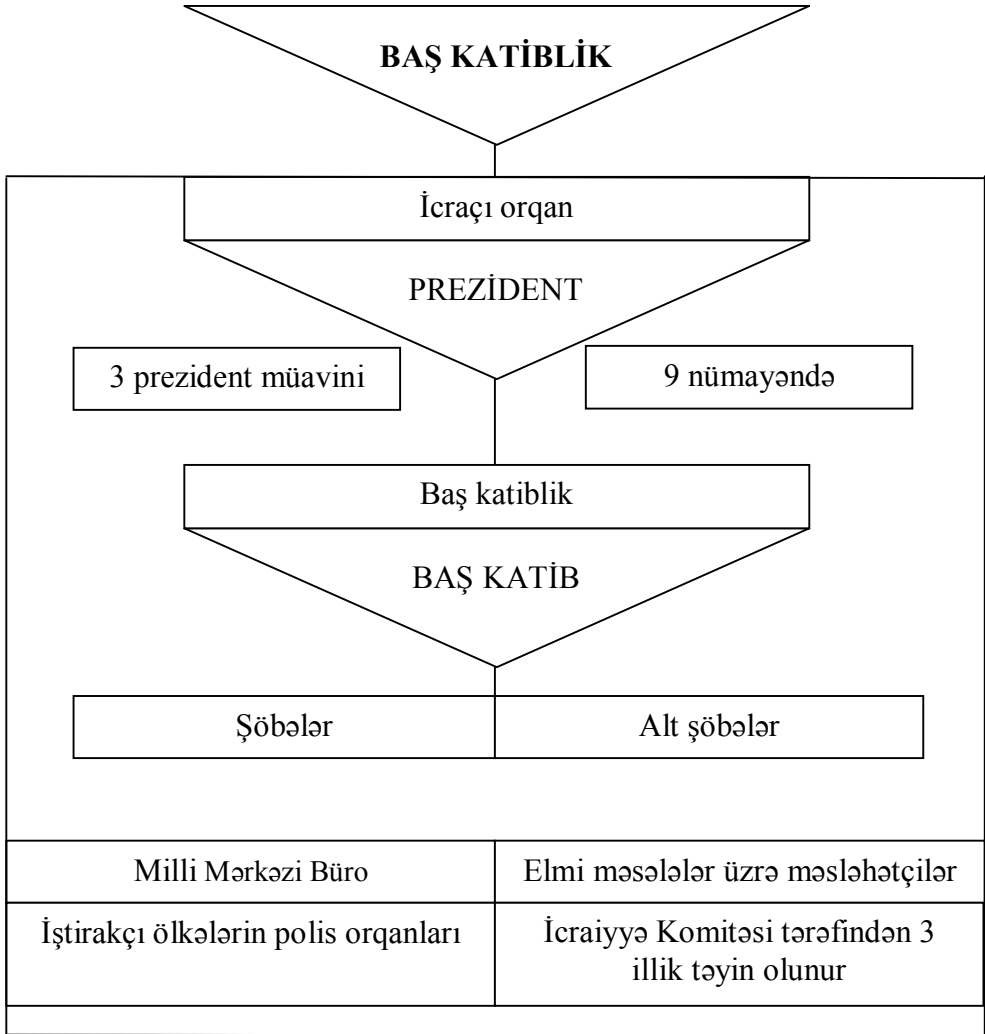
BAŞ KATİBLİK

İcraçı orqan

PREZİDENT

3 prezident müavini

9 nümayəndə

Baş katiblik

BAŞ KATİB

Şöbələr

Alt şöbələr

| Milli Mərkəzi Büro | Elmi məsələlər üzrə məsləhətçilər |
|---|---|
| İştirakçı ölkələrin polis orqanları | İcraiyyə Komitəsi tərəfindən 3 illik təyin olunur |